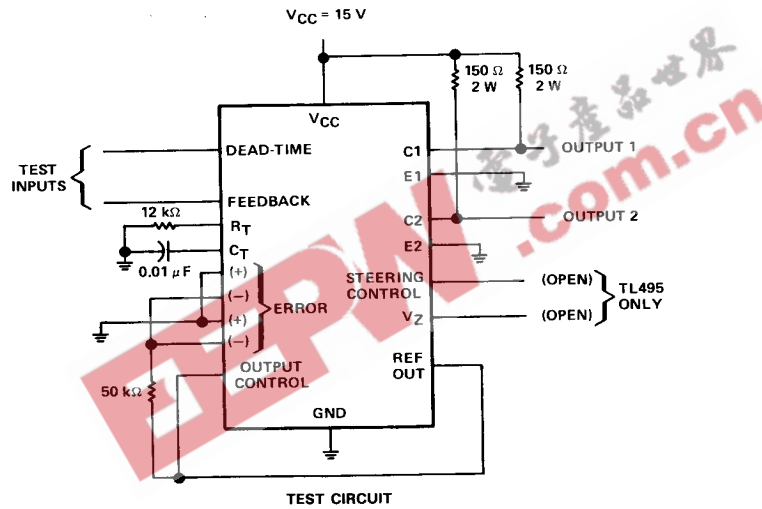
$V_{CC}$ = 15 V

150 Ω 2 W

150 Ω 2 W

$V_{CC}$

TEST INPUTS

DEAD-TIME

FEEDBACK

12 kΩ

$R_T$

$C_T$

0.01 μF

(+)

(−)

(+)

(−)

ERROR

OUTPUT CONTROL

50 kΩ

C1

E1

C2

E2

OUTPUT 1

OUTPUT 2

STEERING CONTROL

$V_Z$

(OPEN)

(OPEN)

TL495 ONLY

REF OUT

GND

TEST CIRCUIT

电子产品世界

EEPW.com.cn